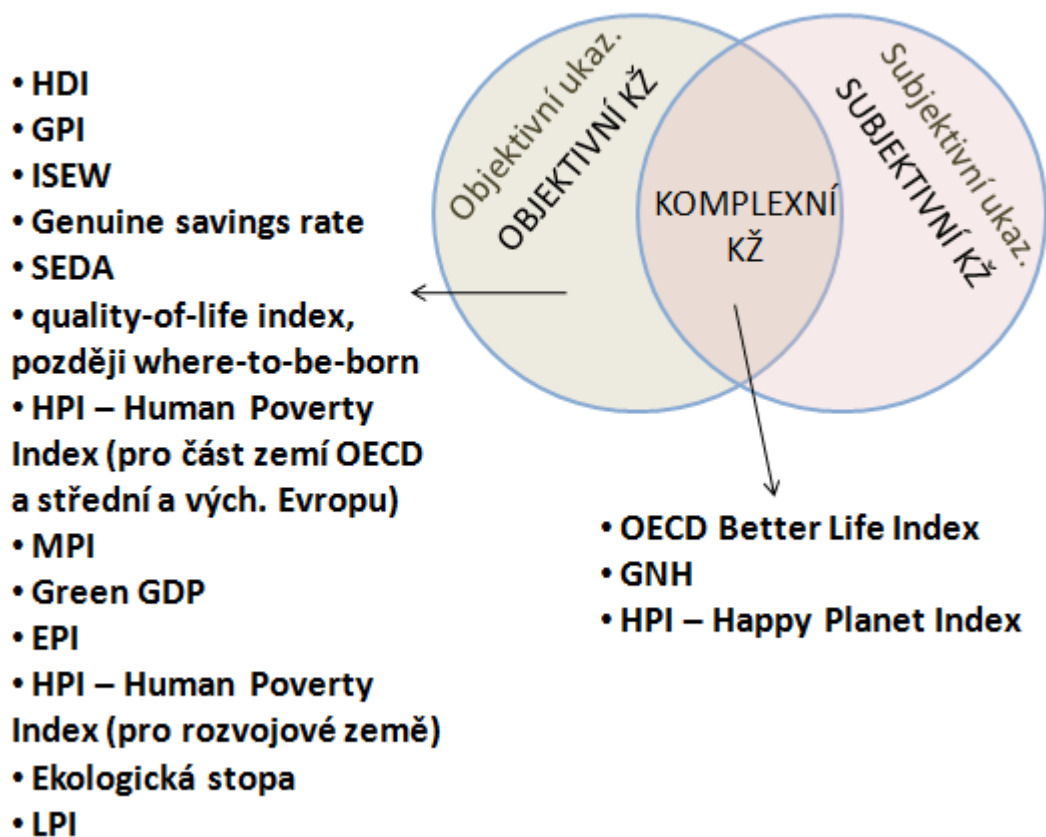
Objektivní ukaz.
OBJEKTIVNÍ KŽ

KOMPLEXNÍ KŽ

Subjektivní ukaz.
SUBJEKTIVNÍ KŽ

• HDI
• GPI
• ISEW
• Genuine savings rate
• SEDA
• quality-of-life index, později where-to-be-born
• HPI – Human Poverty Index (pro část zemí OECD a střední a vých. Evropu)
• MPI
• Green GDP
• EPI
• HPI – Human Poverty Index (pro rozvojové země)
• Ekologická stopa
• LPI

• OECD Better Life Index
• GNH
• HPI – Happy Planet Index